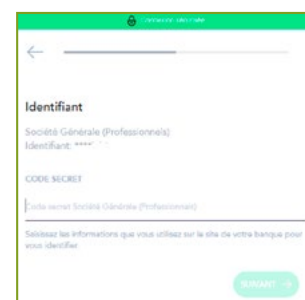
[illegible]

Identifiant

Société Générale (Professionnels)
Identifiant: ****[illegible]

CODE SECRET

Code secret Société Générale (Professionnels)

Saisissez les informations que vous utilisez sur le site de votre banque pour vous identifier

SUIVANT